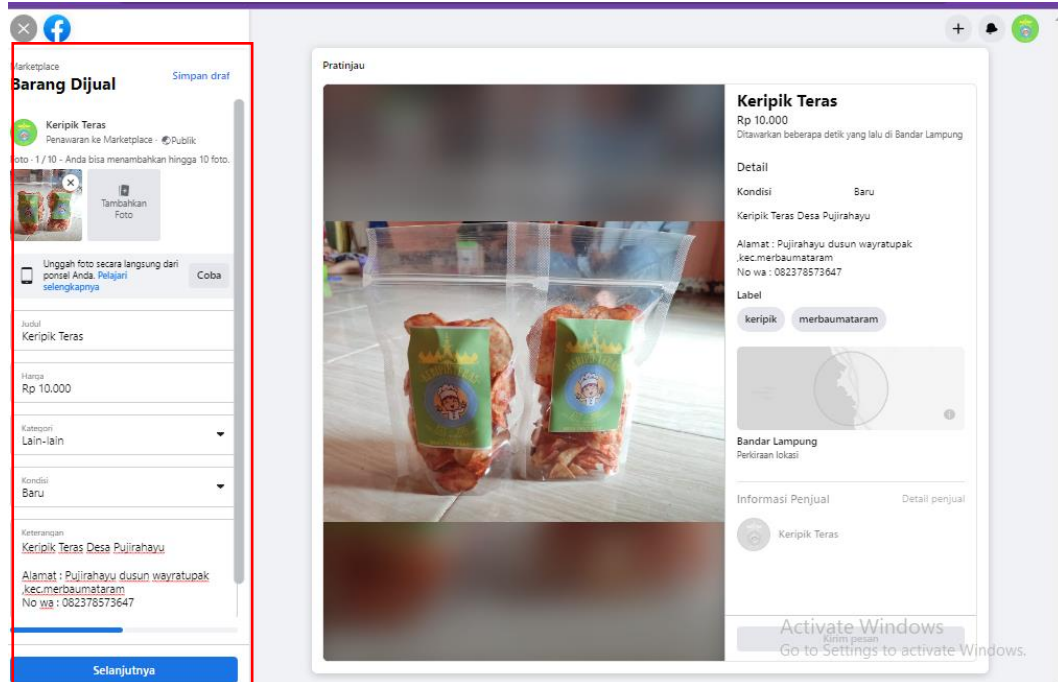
Marketplace
Barang Dijual
Simpan draf

Keripik Teras
Penawaran ke Marketplace · Publik

Foto · 1 / 10 - Anda bisa menambahkan hingga 10 foto.

Tambahkan Foto

Unggah foto secara langsung dari ponsel Anda. Pelajari selengkapnya
Coba

Judul
Keripik Teras

Harga
Rp 10.000

Kategori
Lain-lain

Kondisi
Baru

Keterangan
Keripik Teras Desa Pujirahayu

Alamat : Pujirahayu dusun wayratupak .kec.merbaumataram
No wa : 082378573647

Selanjutnya

Pratinjau

Keripik Teras
Rp 10.000
Ditawarkan beberapa detik yang lalu di Bandar Lampung

Detail
Kondisi Baru

Keripik Teras Desa Pujirahayu

Alamat : Pujirahayu dusun wayratupak .kec.merbaumataram
No wa : 082378573647

Label
keripik
merbaumataram

Bandar Lampung
Perkiraan lokasi

Informasi Penjual
Detail penjual

Keripik Teras

Kirim pesan

Activate Windows
Go to Settings to activate Windows.